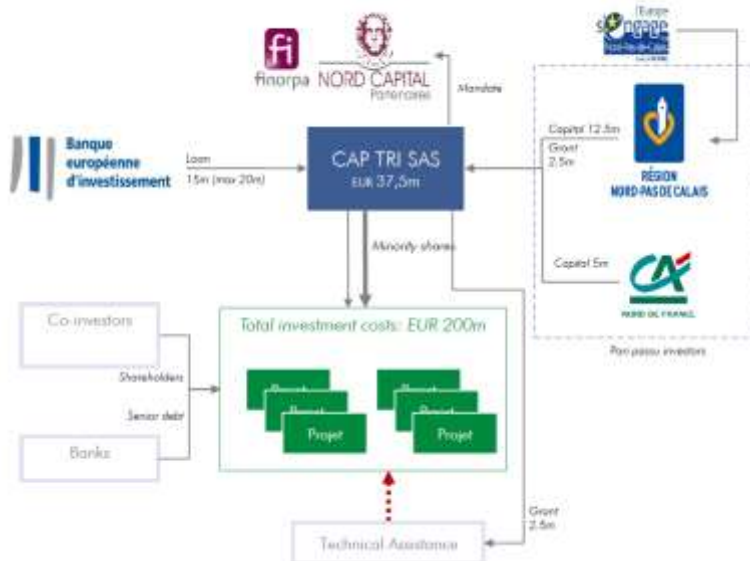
finorpa

NORD CAPITAL Partenaires

Mandate

L'Europe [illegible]

Banque européenne d'investissement

Loan 15m (max 20m)

CAP TRI SAS
EUR 37,5m

Capital 12.5m

Grant 2.5m

RÉGION NORD-PAS DE CALAIS

Capital 5m

NORD DE FRANCE

Pari passu investors

Minority shares

Co-investors

Shareholders

Senior debt

Banks

Total investment costs: EUR 200m

Projet

Projet

Projet

Projet

Projet

Projet

Grant 2.5m

Technical Assistance